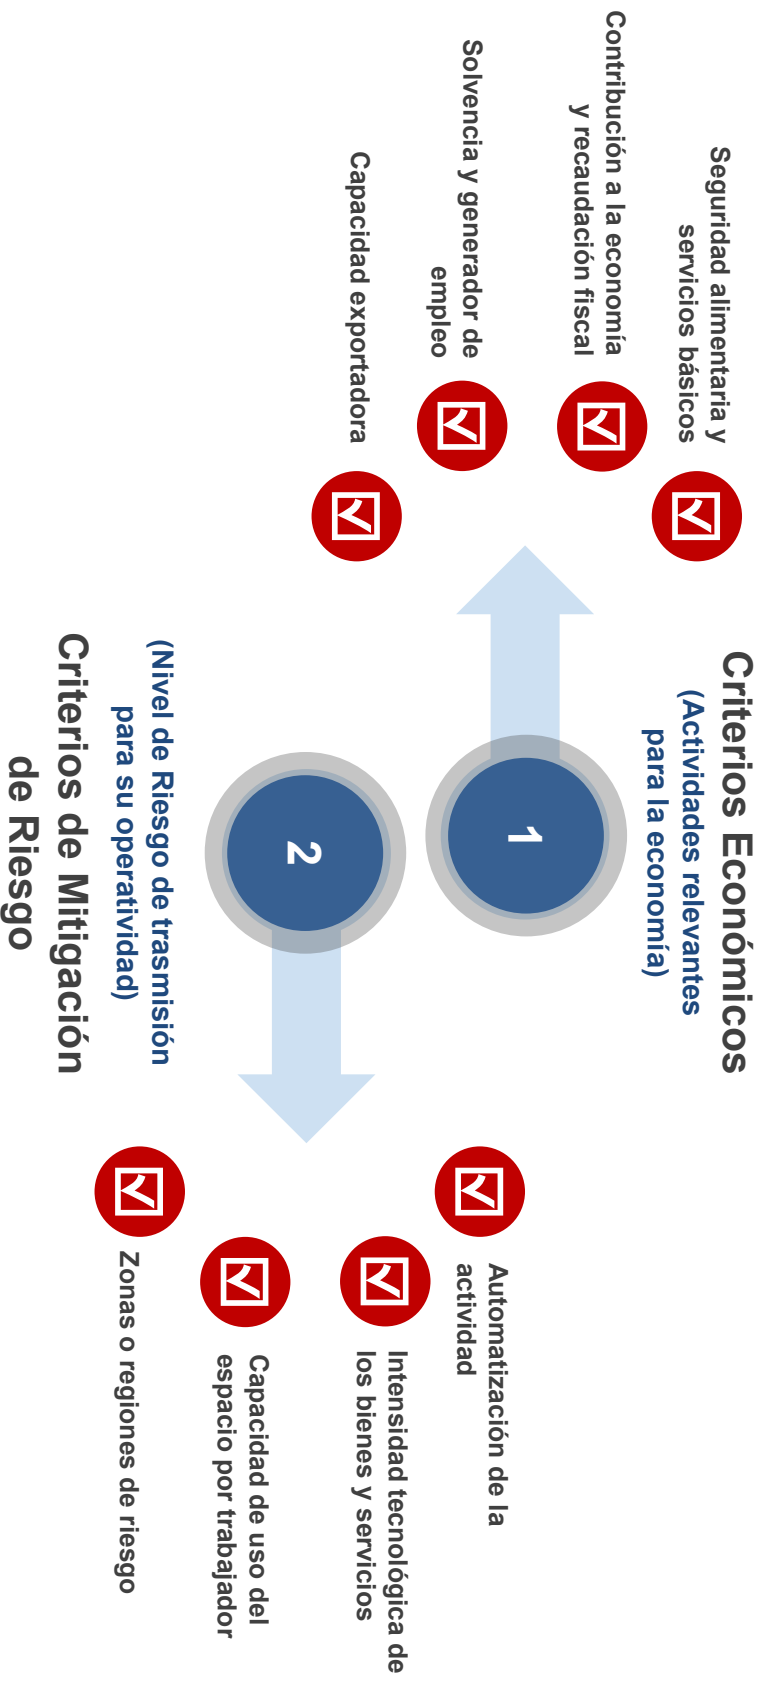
Criterios Económicos
(Actividades relevantes para la economía)

1

Seguridad alimentaria y servicios básicos

Contribución a la economía y recaudación fiscal

Solvencia y generador de empleo

Capacidad exportadora

Criterios de Mitigación de Riesgo
(Nivel de Riesgo de trasmisión para su operatividad)

2

Automatización de la actividad

Intensidad tecnológica de los bienes y servicios

Capacidad de uso del espacio por trabajador

Zonas o regiones de riesgo